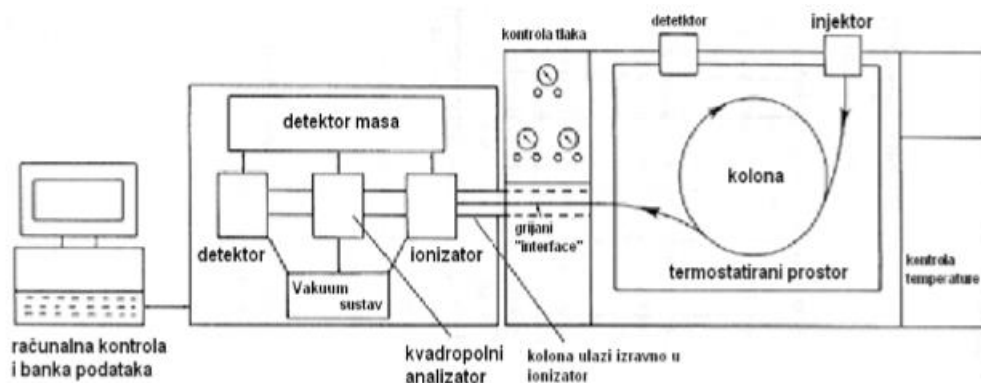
kontrola tlaka

detektor

injektor

detektor masa

kolona

detektor

ionizator

grijani "interface"

termostatirani prostor

kontrola temperature

Vakuum sustav

računalna kontrola i banka podataka

kvadropolni analizator

kolona ulazi izravno u ionizator